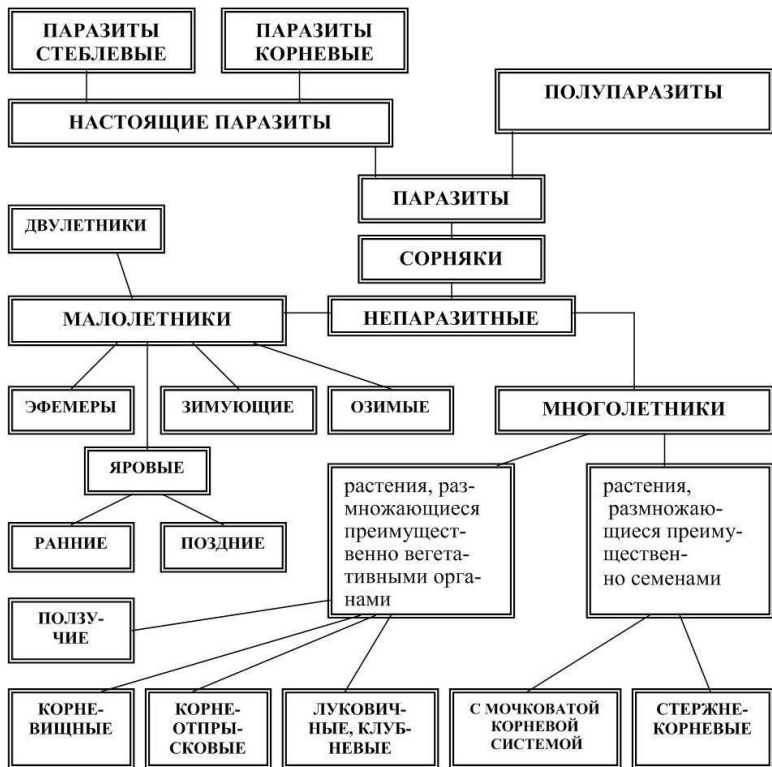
ПАРАЗИТЫ СТЕБЛЕВЫЕ

ПАРАЗИТЫ КОРНЕВЫЕ

НАСТОЯЩИЕ ПАРАЗИТЫ

ПОЛУПАРАЗИТЫ

ПАРАЗИТЫ

ДВУЛЕТНИКИ

СОРНЯКИ

МАЛОЛЕТНИКИ

НЕПАРАЗИТНЫЕ

ЭФЕМЕРЫ

ЗИМУЮЩИЕ

ОЗИМЫЕ

МНОГОЛЕТНИКИ

ЯРОВЫЕ

РАННИЕ

ПОЗДНИЕ

растения, размножающиеся преимущественно вегетативными органами

растения, размножающиеся преимущественно семенами

ПОЛЗУЧИЕ

КОРНЕВИЩНЫЕ

КОРНЕОТПРЫСКОВЫЕ

ЛУКОВИЧНЫЕ, КЛУБНЕВЫЕ

С МОЧКОВАТОЙ КОРНЕВОЙ СИСТЕМОЙ

СТЕРЖНЕКОРНЕВЫЕ